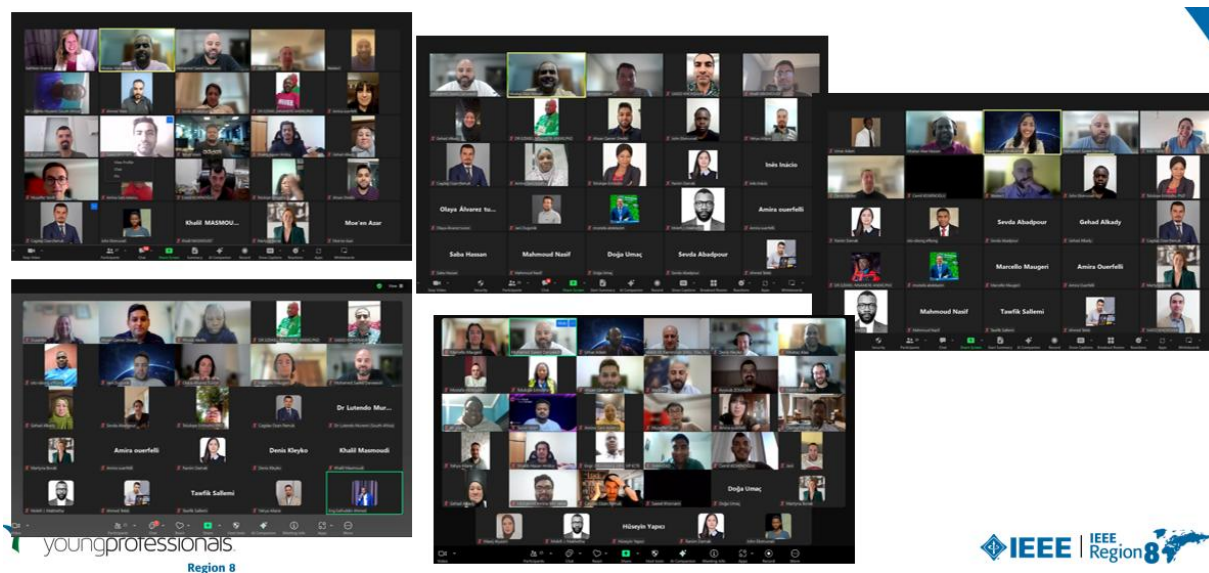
Khalil MASMOU...

Moe'en Azar

Inês Inácio

Olaya Álvarez tu...

Amira ouerfelli

Saba Hassan

Mahmoud Nasif

Doğa Umaç

Sevda Abadpour

Sevda Abadpour

Gehad Alkady

Marcello Maugeri

Amira Ouerfelli

Mahmoud Nasif

Tawfik Sallemi

Dr Lutendo Mur...

Amira ouerfelli

Denis Kleyko

Khalil Masmoudi

Tawfik Sallemi

Doğa Umaç

Hüseyin Yapıcı

youngprofessionals

Region 8

IEEE | IEEE Region 8